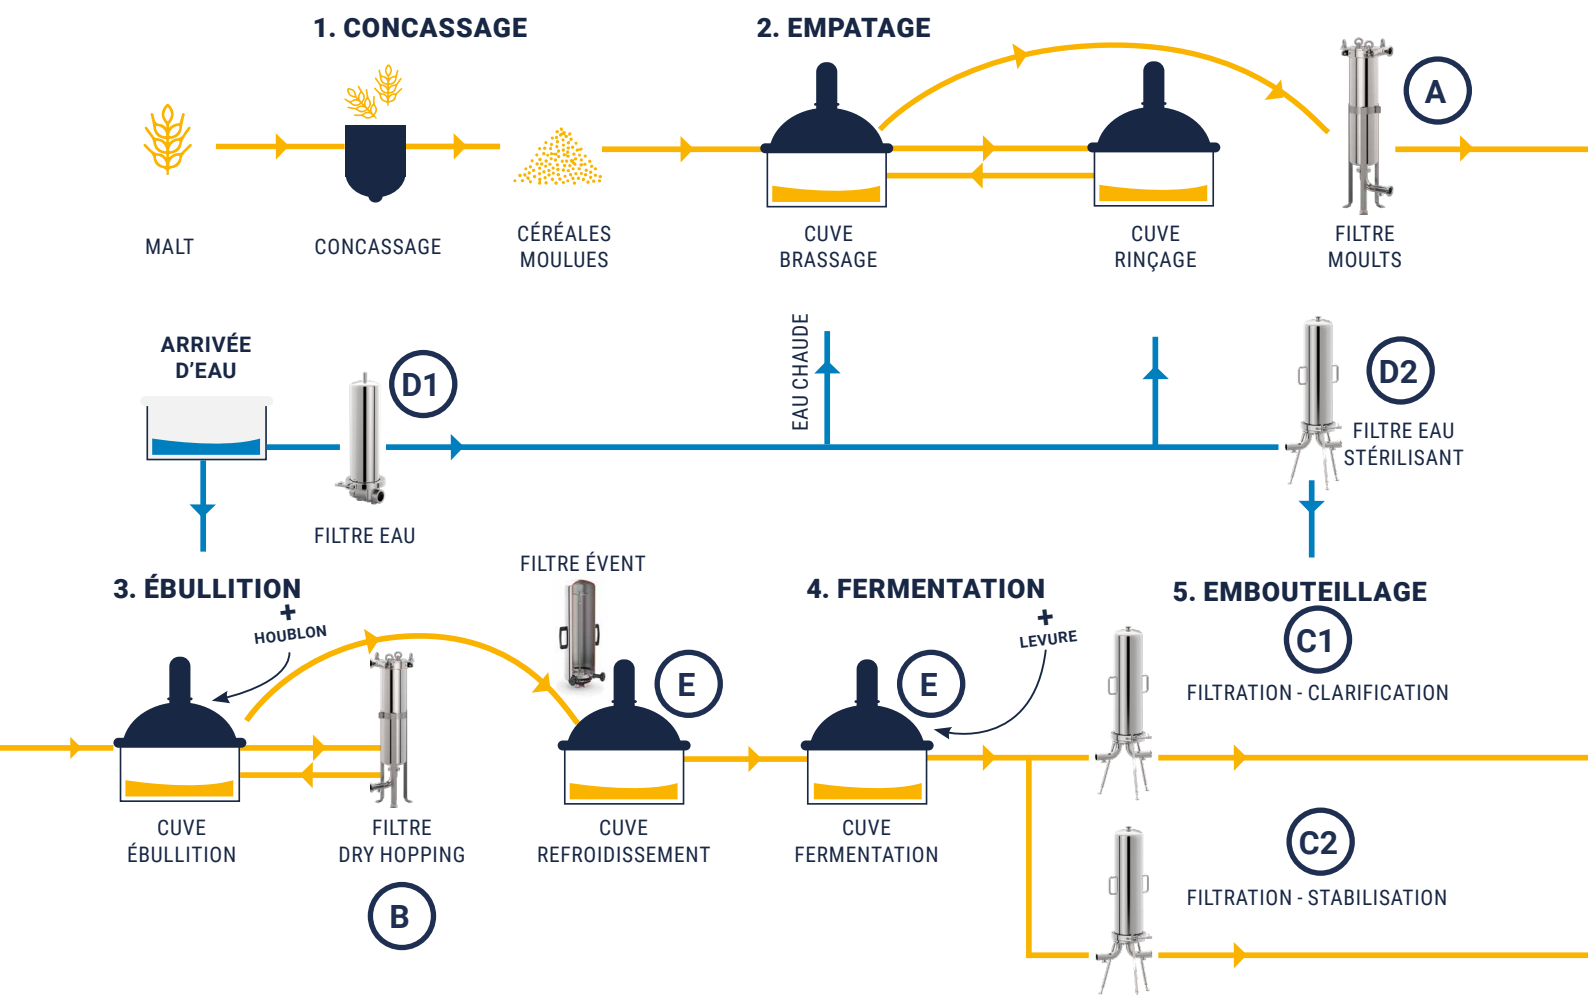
1. CONCASSAGE

2. EMPATAGE

MALT

CONCASSAGE

CÉRÉALES MOULUES

CUVE BRASSAGE

CUVE RINÇAGE

FILTRE MOULTS

A

ARRIVÉE D'EAU

D1

FILTRE EAU

EAU CHAUDE

D2

FILTRE EAU STÉRILISANT

3. ÉBULLITION

+ HOUBLON

FILTRE ÉVENT

E

4. FERMENTATION

+ LEVURE

E

5. EMBOUTEILLAGE

C1

FILTRATION - CLARIFICATION

CUVE ÉBULLITION

FILTRE DRY HOPPING

CUVE REFROIDISSEMENT

CUVE FERMENTATION

B

C2

FILTRATION - STABILISATION